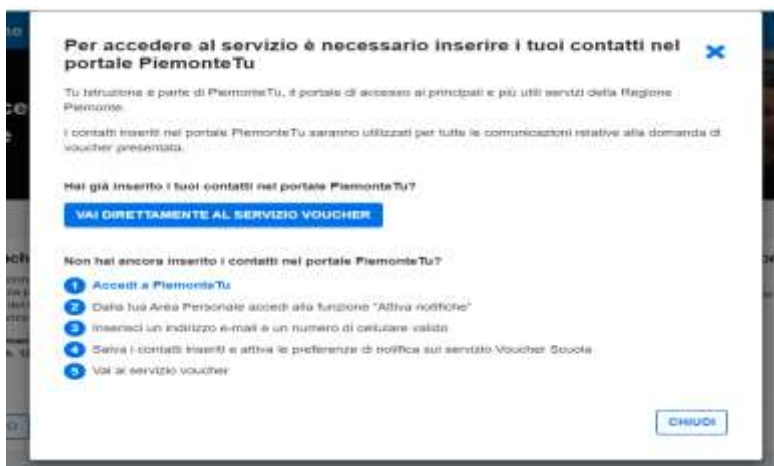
Per accedere al servizio è necessario inserire i tuoi contatti nel portale PiemonteTu

Tu Istruzione è parte di PiemonteTu, il portale di accesso ai principali e più utili servizi della Regione Piemonte.

I contatti inseriti nel portale PiemonteTu saranno utilizzati per tutte le comunicazioni relative alla domanda di voucher presentata.

Hai già inserito i tuoi contatti nel portale PiemonteTu?

VAI DIRETTAMENTE AL SERVIZIO VOUCHER

Non hai ancora inserito i contatti nel portale PiemonteTu?

1 Accedi a PiemonteTu
2 Dalla tua Area Personale accedi alla funzione "Attiva notifiche"
3 Inserisci un indirizzo e-mail e un numero di cellulare valido
4 Salva i contatti inseriti e attiva le preferenze di notifica sul servizio Voucher Scuola
5 Vai al servizio voucher

CHIUDI